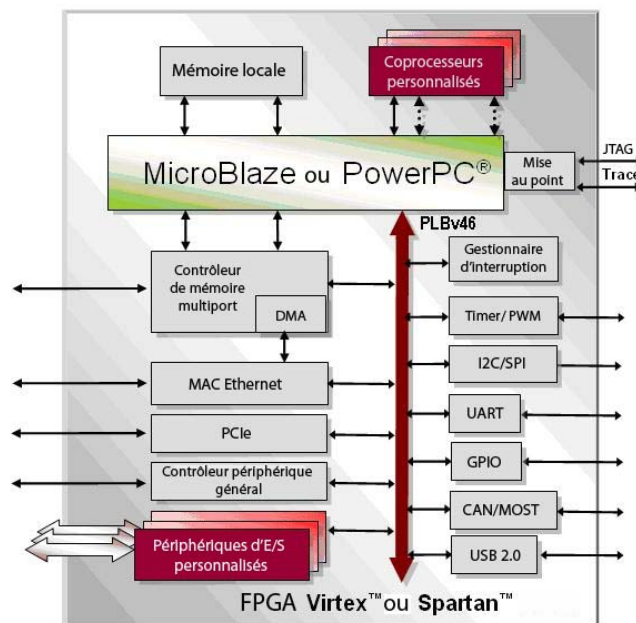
Mémoire locale

Coprocesseurs personnalisés

MicroBlaze ou PowerPC®

Mise au point

JTAG

Trace

PLBv46

Gestionnaire d'interruption

Contrôleur de mémoire multiport

DMA

Timer/ PWM

I2C/SPI

MAC Ethernet

UART

PCIe

GPIO

Contrôleur périphérique général

CAN/MOST

Périphériques d'E/S personnalisés

USB 2.0

FPGA Virtex™ou Spartan™